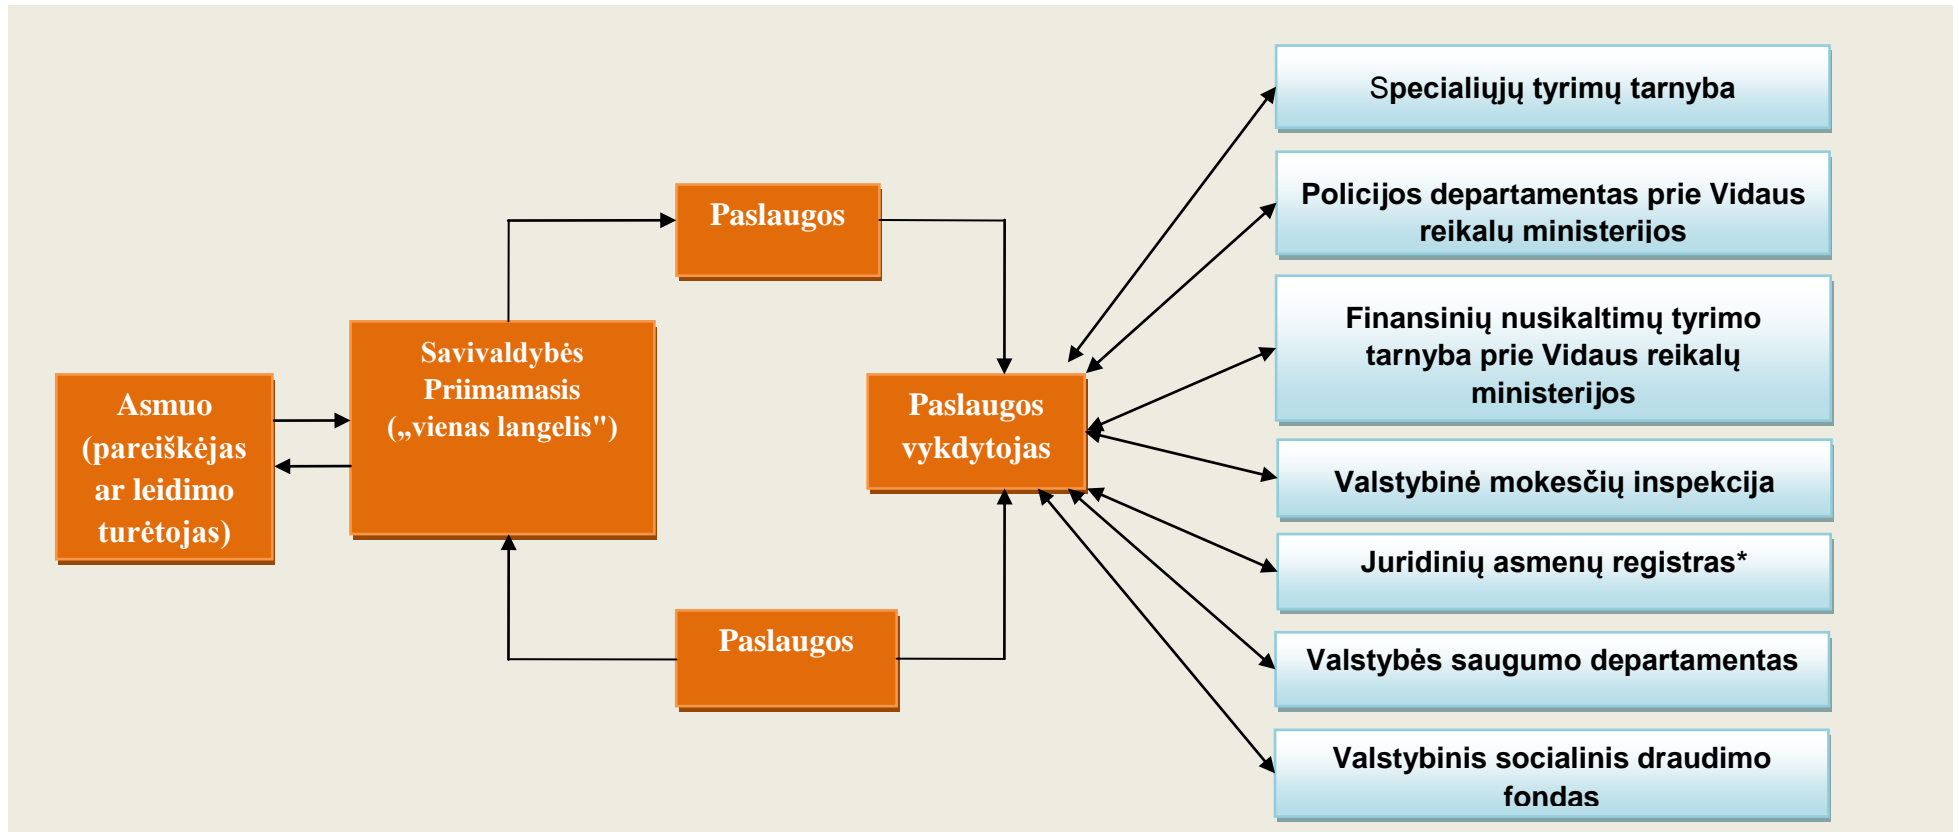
Asmuo (pareiškėjas ar leidimo turėtojas)

Savivaldybės Priimamasis („vienas langelis")

Paslaugos

Paslaugos

Paslaugos vykdytojas

Specialiųjų tyrimų tarnyba

Policijos departamentas prie Vidaus reikalų ministerijos

Finansinių nusikaltimų tyrimo tarnyba prie Vidaus reikalų ministerijos

Valstybinė mokesčių inspekcija

Juridinių asmenų registras*

Valstybės saugumo departamentas

Valstybinis socialinis draudimo fondas